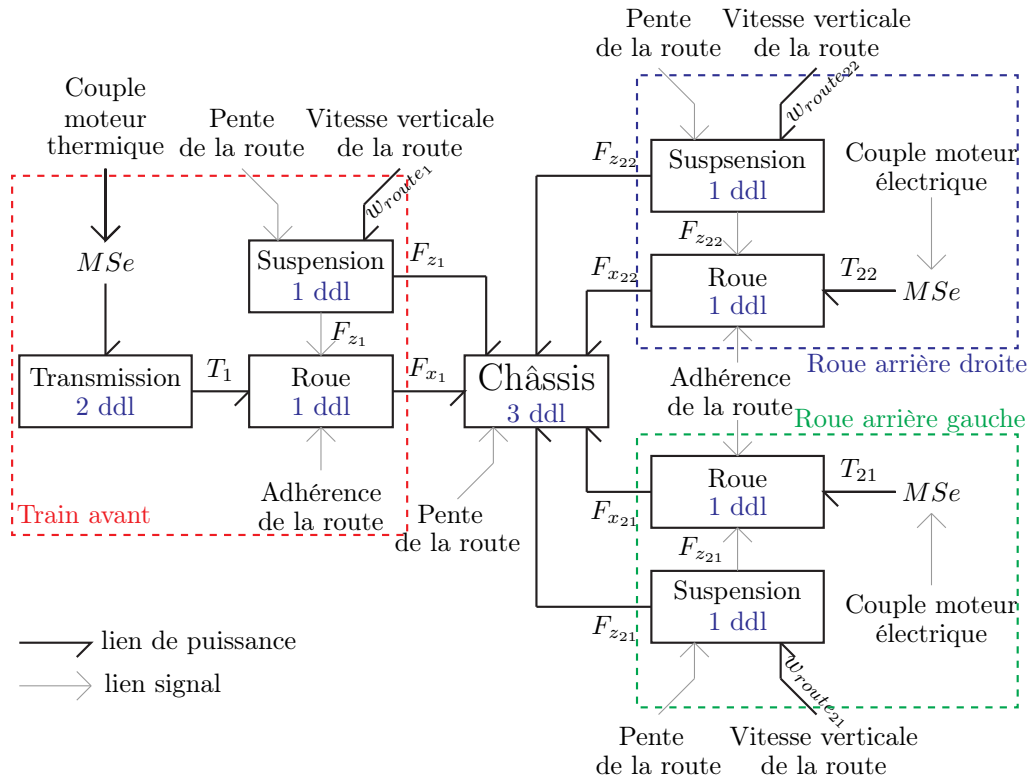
Couple moteur thermique

Pente de la route

Vitesse verticale de la route

$w_{route_1}$

$MSe$

Suspension
1 ddl

$F_{z_1}$

$F_{z_1}$

Transmission
2 ddl

$T_1$

Roue
1 ddl

$F_{x_1}$

Adhérence de la route

Train avant

Châssis
3 ddl

Pente de la route

Pente de la route

Vitesse verticale de la route

$w_{route_{22}}$

$F_{z_{22}}$

Suspsension
1 ddl

Couple moteur électrique

$F_{z_{22}}$

$F_{x_{22}}$

Roue
1 ddl

$T_{22}$

$MSe$

Roue arrière droite

Adhérence de la route

Roue arrière gauche

Roue
1 ddl

$T_{21}$

$MSe$

$F_{x_{21}}$

$F_{z_{21}}$

Suspension
1 ddl

Couple moteur électrique

$F_{z_{21}}$

$w_{route_{21}}$

lien de puissance

lien signal

Pente de la route

Vitesse verticale de la route